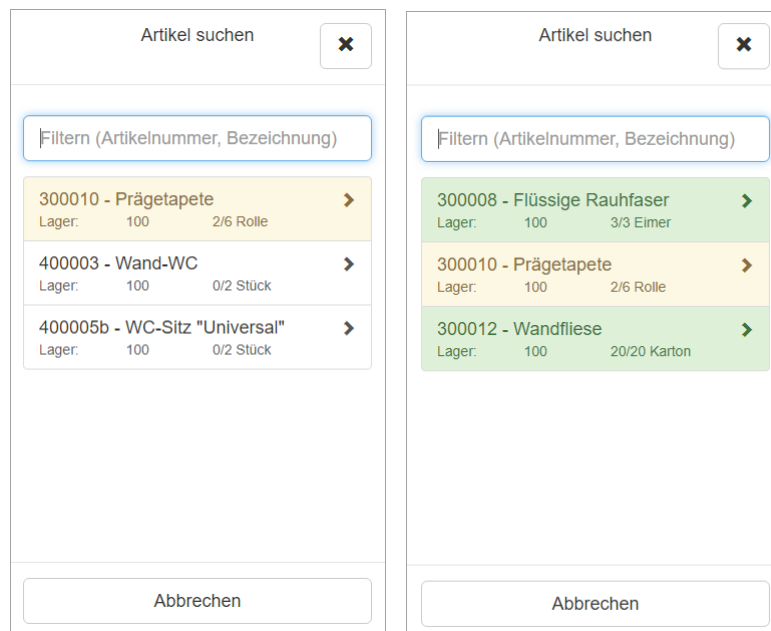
Artikel suchen

✖

Filtern (Artikelnummer, Bezeichnung)

300010 - Prägetapete
Lager: 100 2/6 Rolle

400003 - Wand-WC
Lager: 100 0/2 Stück

400005b - WC-Sitz "Universal"
Lager: 100 0/2 Stück

Abbrechen

Artikel suchen

✖

Filtern (Artikelnummer, Bezeichnung)

300008 - Flüssige Rauhfaser
Lager: 100 3/3 Eimer

300010 - Prägetapete
Lager: 100 2/6 Rolle

300012 - Wandfliese
Lager: 100 20/20 Karton

Abbrechen